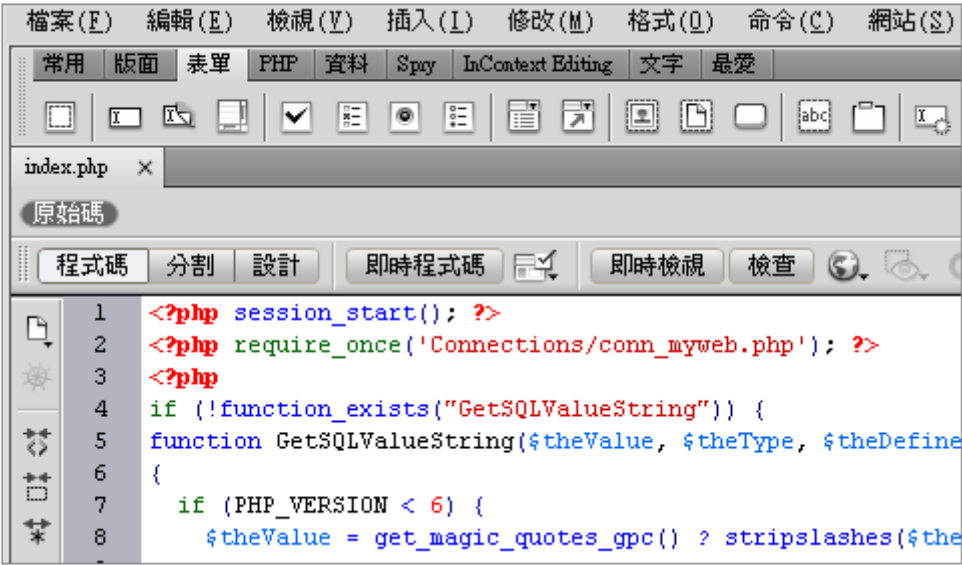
檔案(F) 編輯(E) 檢視(V) 插入(I) 修改(M) 格式(O) 命令(C) 網站(S)

常用 版面 表單 PHP 資料 Spry InContext Editing 文字 最愛

abc

index.php ×

原始碼

程式碼 分割 設計 即時程式碼 即時檢視 檢查

1 <?php session_start(); ?>
2 <?php require_once('Connections/conn_myweb.php'); ?>
3 <?php
4 if (!function_exists("GetSQLValueString")) {
5 function GetSQLValueString($theValue, $theType, $theDefine
6 {
7 if (PHP_VERSION < 6) {
8 $theValue = get_magic_quotes_gpc() ? stripslashes($the